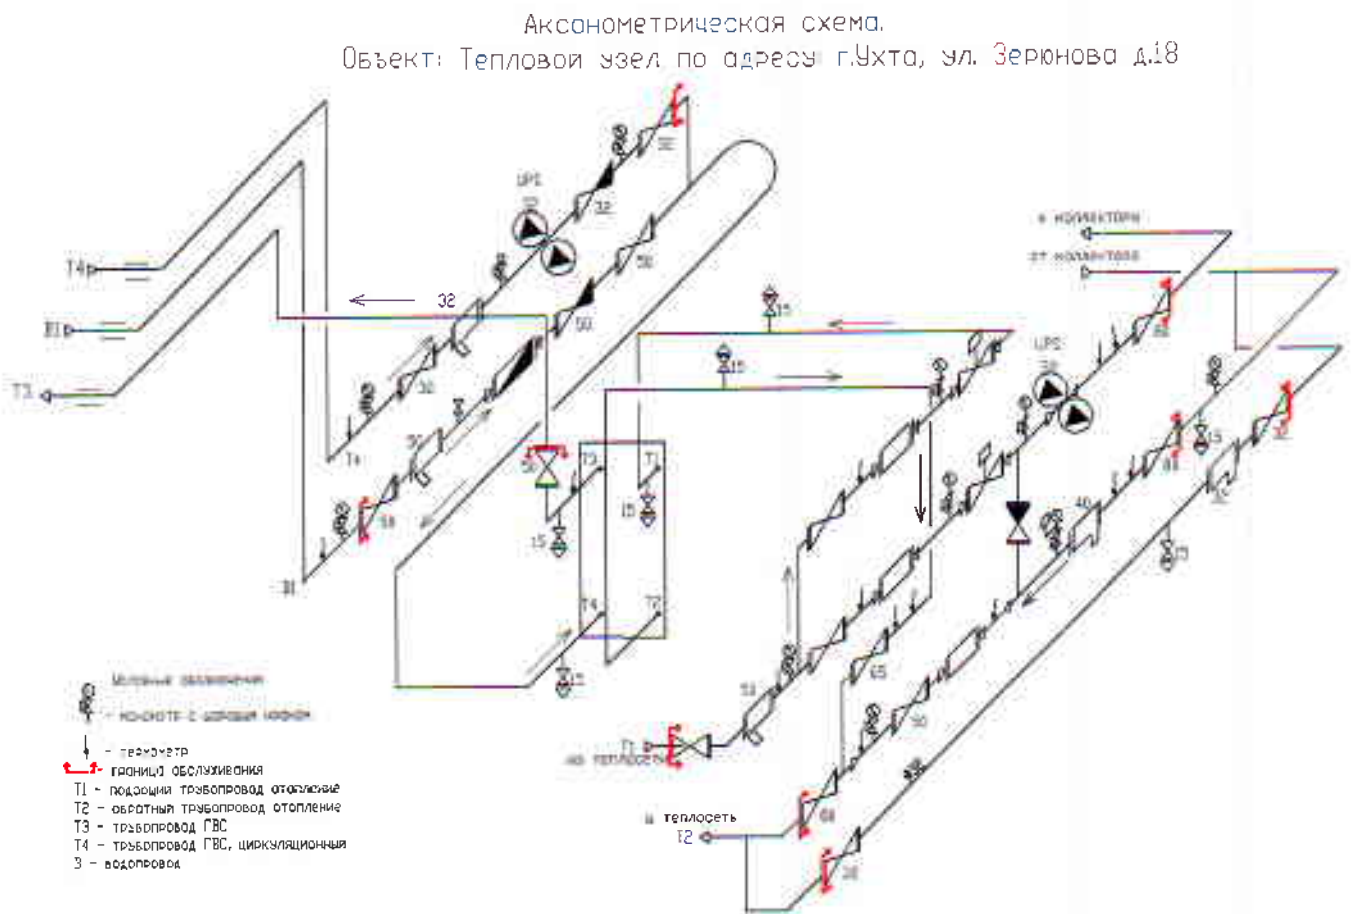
Аксонометрическая схема.
Объект: Тепловой узел по адресу г.Ухта, ул. Зерюнова д.18

T4
В1
T3
32
UP1
32
32
50
50
32
32
32
T4
50
T3
T1
15
15
31
T4
T2
15
15
15
15
в коллектора
от коллектора
80
UP2
32
15
32
80
40
15
32
15
65
50
50
T1
из теплосети
в теплосеть
T2
80
80

Условные обозначения
- манометр с шаровым краном
- термометр
граница обслуживания
T1 - подающий трубопровод отопление
T2 - обратный трубопровод отопление
T3 - трубопровод ГВС
T4 - трубопровод ГВС, циркуляционный
З - водопровод